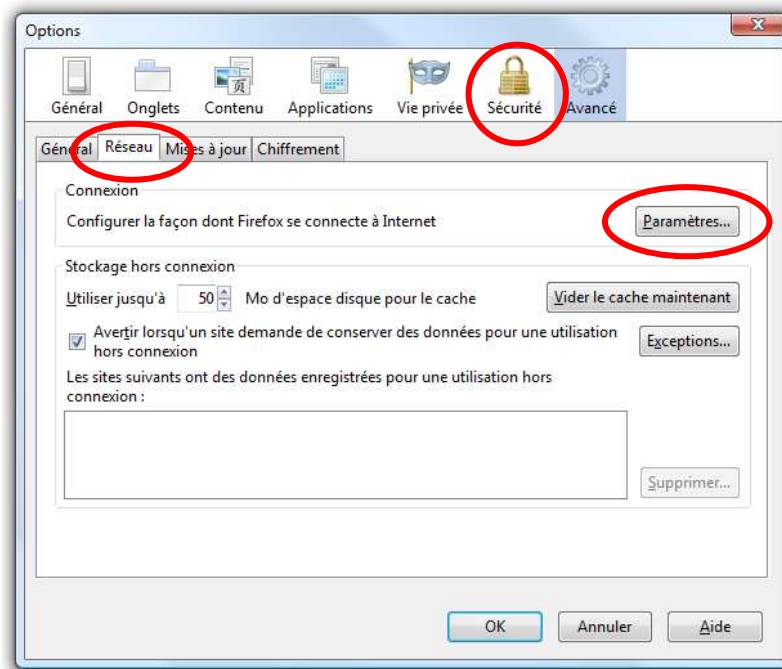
Options

Général Onglets Contenu Applications Vie privée Sécurité Avancé

Général Réseau Mises à jour Chiffrement

Connexion

Configurer la façon dont Firefox se connecte à Internet

Paramètres...

Stockage hors connexion

Utiliser jusqu'à 50 Mo d'espace disque pour le cache

Vider le cache maintenant

Avertir lorsqu'un site demande de conserver des données pour une utilisation hors connexion

Exceptions...

Les sites suivants ont des données enregistrées pour une utilisation hors connexion :

Supprimer...

OK Annuler Aide